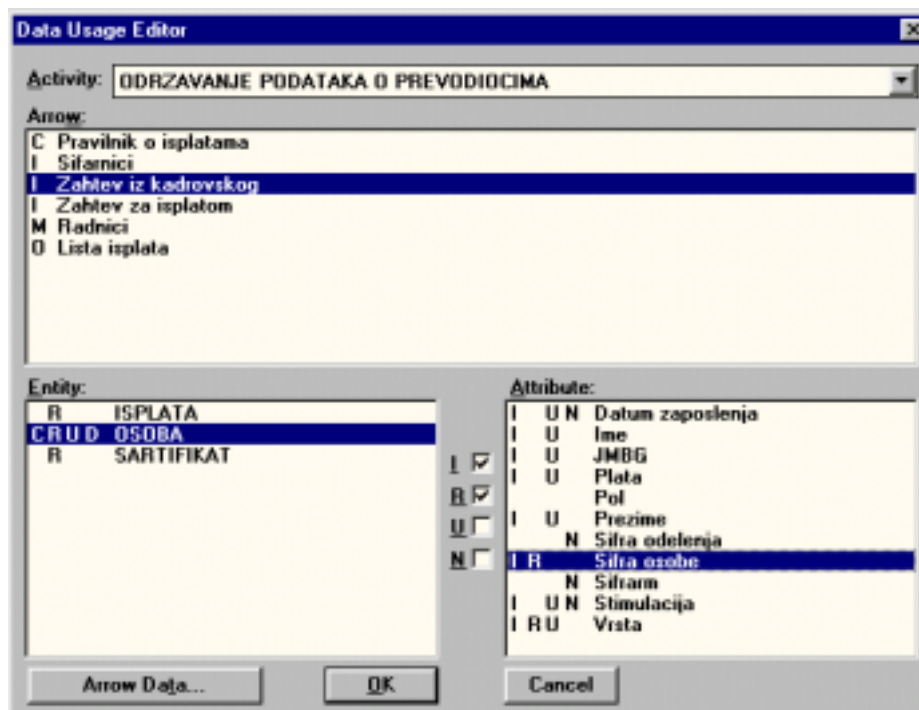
Data Usage Editor

Activity: ODRZAVANJE PODATAKA O PREVODIOCIMA

Arrow:
C Pravilnik o isplatama
I Sifarnici
I Zahtev iz kadrovskog
I Zahtev za isplatom
M Radnici
O Lista isplata

Entity:
R ISPLATA
C R U D OSOBA
R SARTIFIKAT

I ☑
R ☑
U ☐
N ☐

Attribute:
I U N Datum zaposlenja
I U Ime
I U JMBG
I U Plata
Pol
I U Prezime
N Sifra odelenja
I R Sifra osobe
N Sifrarn
I U N Stimulacija
I R U Vrsta

Arrow Data...
OK
Cancel